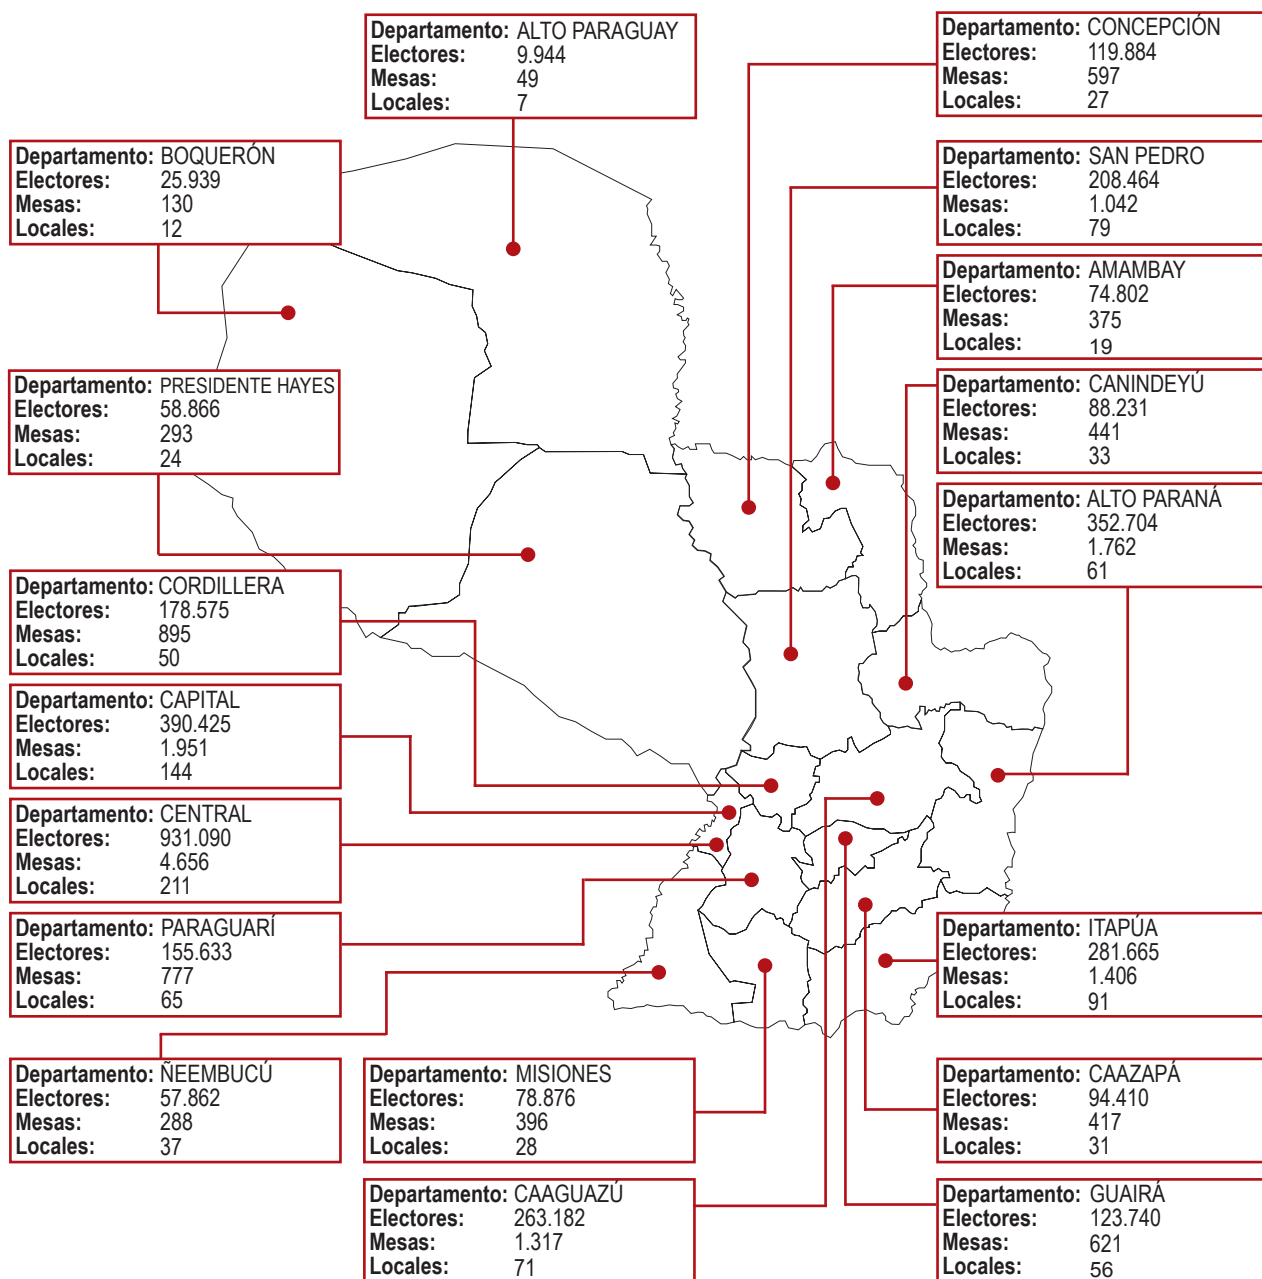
Departamento: ALTO PARAGUAY
Electores: 9.944
Mesas: 49
Locales: 7

Departamento: CONCEPCIÓN
Electores: 119.884
Mesas: 597
Locales: 27

Departamento: BOQUERÓN
Electores: 25.939
Mesas: 130
Locales: 12

Departamento: SAN PEDRO
Electores: 208.464
Mesas: 1.042
Locales: 79

Departamento: AMAMBAY
Electores: 74.802
Mesas: 375
Locales: 19

Departamento: PRESIDENTE HAYES
Electores: 58.866
Mesas: 293
Locales: 24

Departamento: CANINDEYÚ
Electores: 88.231
Mesas: 441
Locales: 33

Departamento: ALTO PARANÁ
Electores: 352.704
Mesas: 1.762
Locales: 61

Departamento: CORDILLERA
Electores: 178.575
Mesas: 895
Locales: 50

Departamento: CAPITAL
Electores: 390.425
Mesas: 1.951
Locales: 144

Departamento: CENTRAL
Electores: 931.090
Mesas: 4.656
Locales: 211

Departamento: PARAGUARÍ
Electores: 155.633
Mesas: 777
Locales: 65

Departamento: ITAPÚA
Electores: 281.665
Mesas: 1.406
Locales: 91

Departamento: ÑEEMBUCÚ
Electores: 57.862
Mesas: 288
Locales: 37

Departamento: MISIONES
Electores: 78.876
Mesas: 396
Locales: 28

Departamento: CAAZAPÁ
Electores: 94.410
Mesas: 417
Locales: 31

Departamento: CAAGUAZÚ
Electores: 263.182
Mesas: 1.317
Locales: 71

Departamento: GUAIRÁ
Electores: 123.740
Mesas: 621
Locales: 56